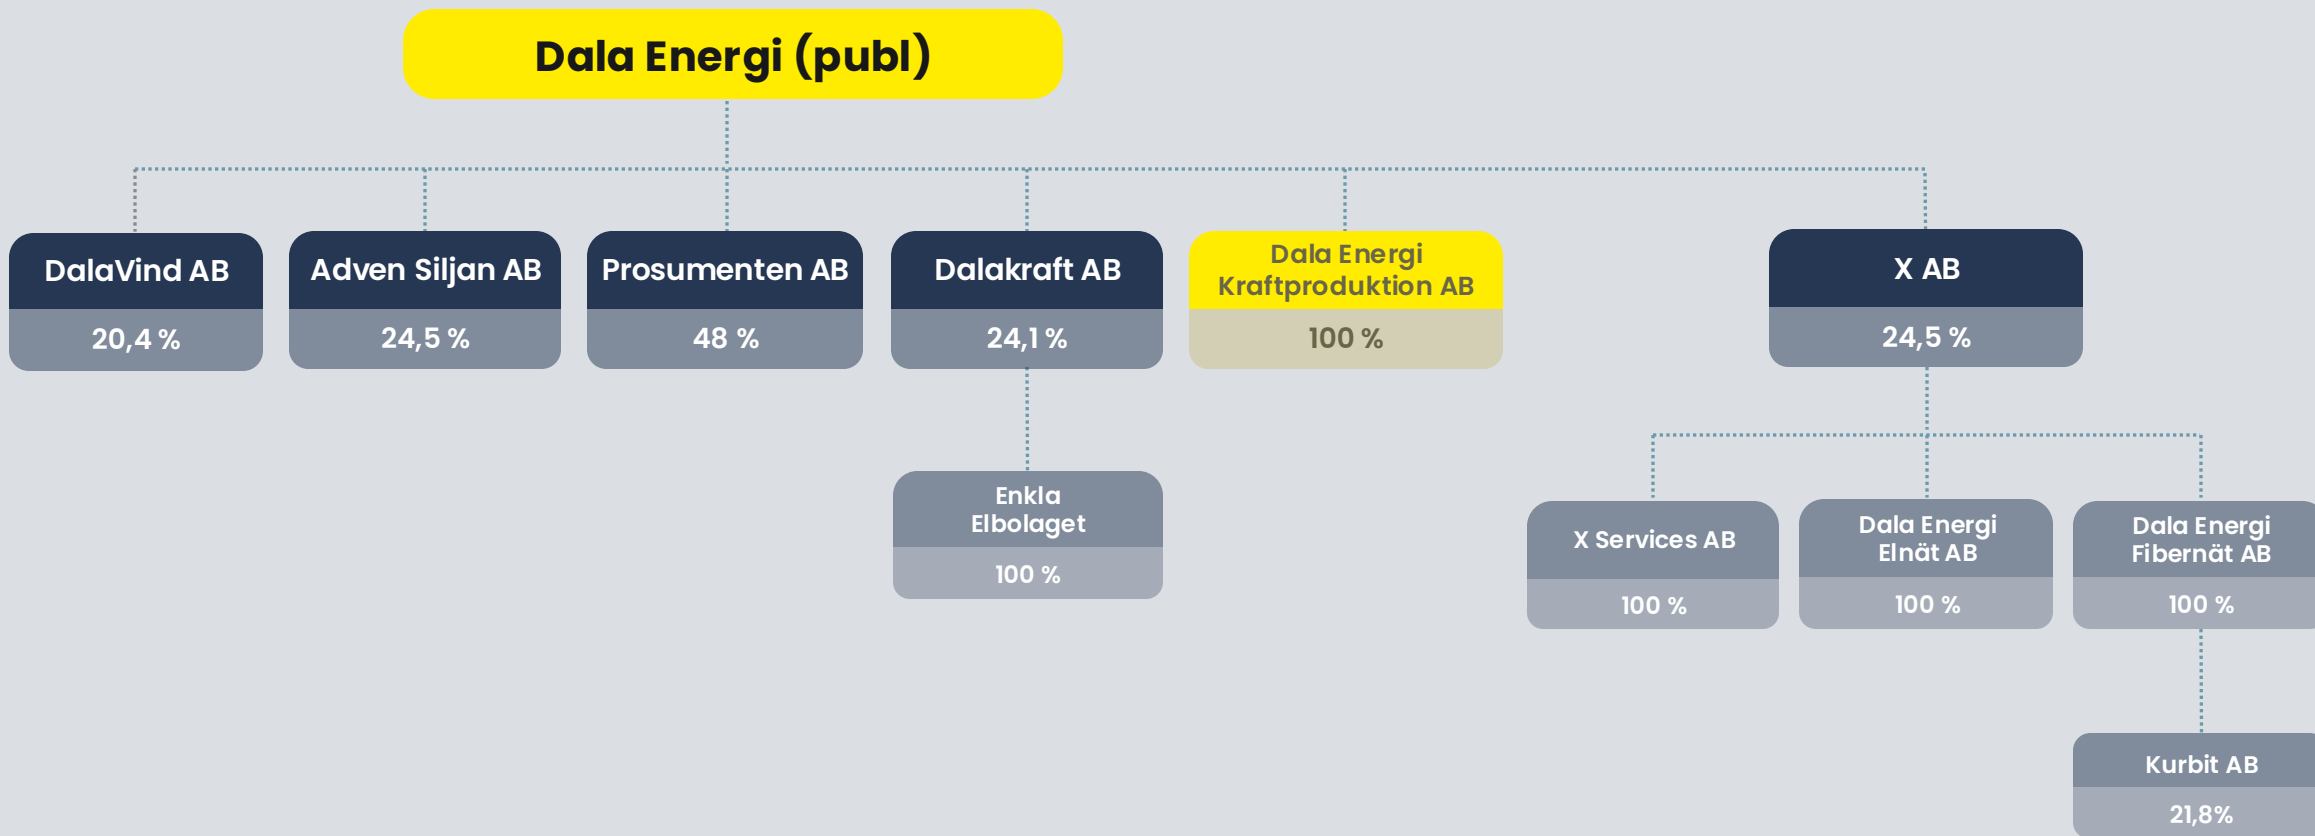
Dala Energi (publ)

DalaVind AB
20,4 %

Adven Siljan AB
24,5 %

Prosumenten AB
48 %

Dalakraft AB
24,1 %

Enkla Elbolaget
100 %

Dala Energi Kraftproduktion AB
100 %

X AB
24,5 %

X Services AB
100 %

Dala Energi Elnät AB
100 %

Dala Energi Fibernät AB
100 %

Kurbit AB
21,8%